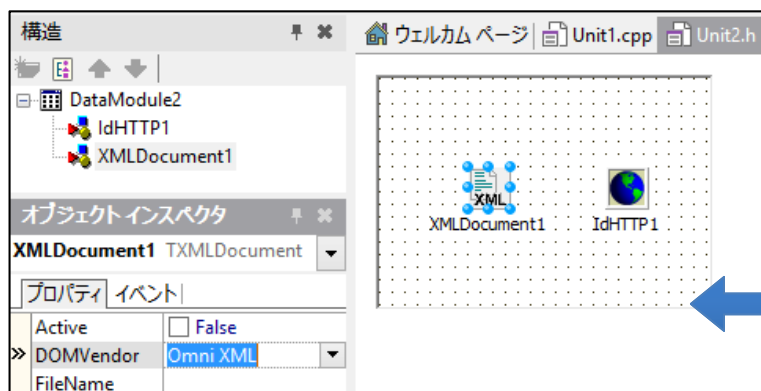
構造

DataModule2
IdHTTP1
XMLDocument1

オブジェクト インスペクタ

XMLDocument1 TXMLDocument

プロパティ イベント

| Active | False |
|---|---|
| DOMVendor | Omni XML |
| FileName | |

ウェルカム ページ | Unit1.cpp | Unit2.h

XML
XMLDocument1
IdHTTP1